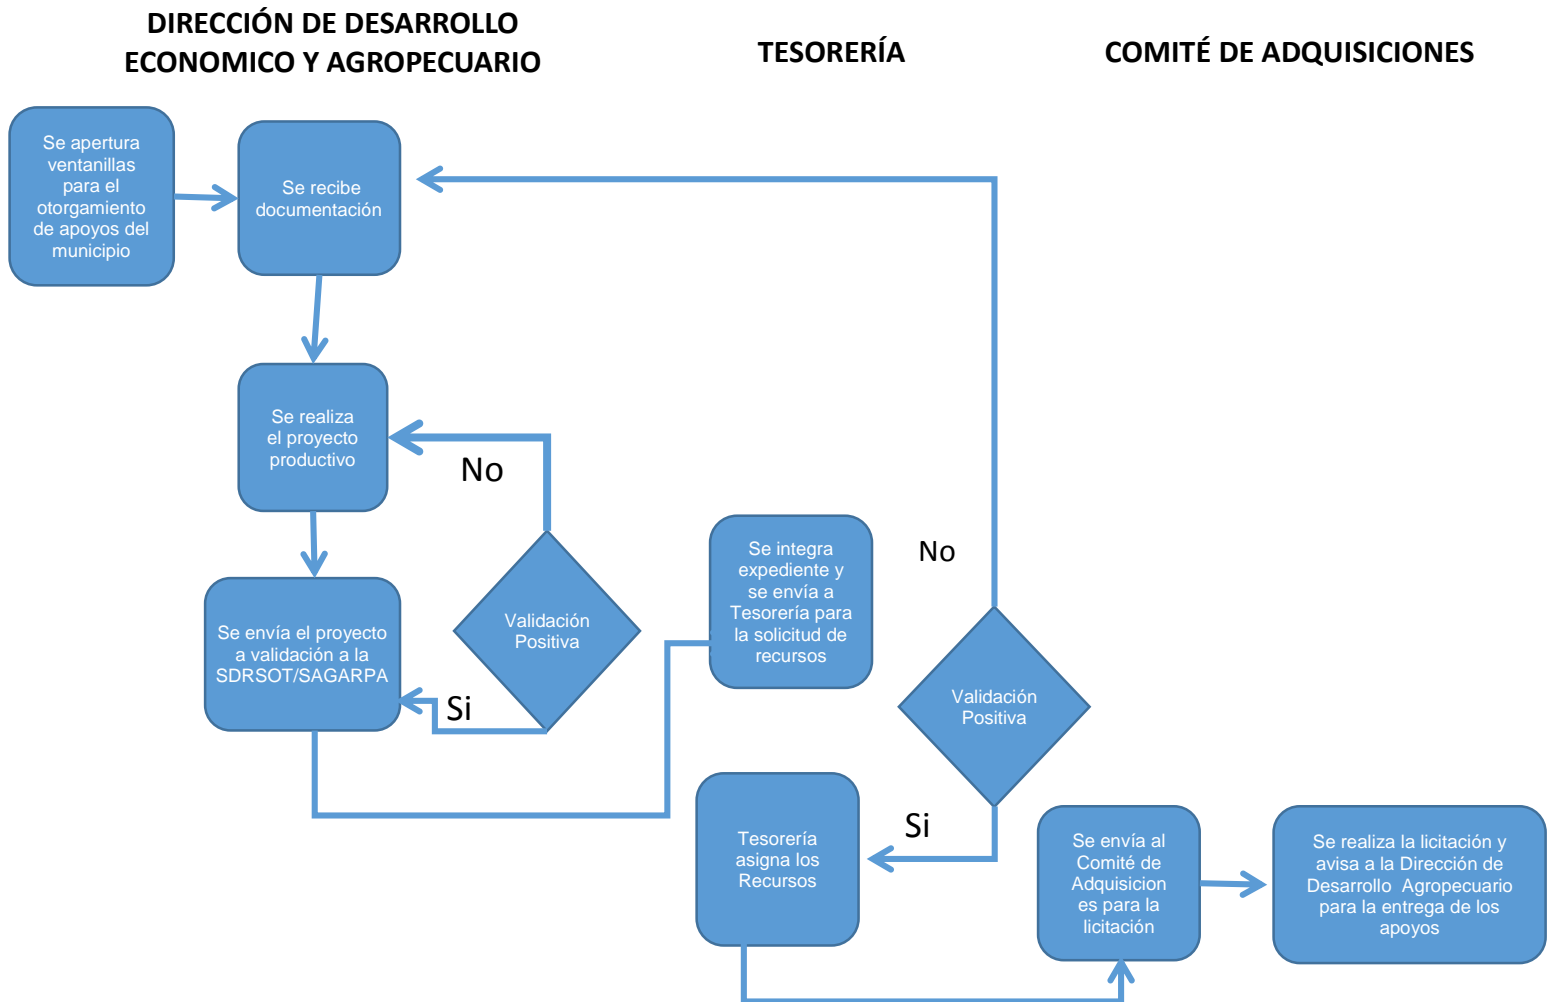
DIRECCIÓN DE DESARROLLO ECONOMICO Y AGROPECUARIO

TESORERÍA

COMITÉ DE ADQUISICIONES

Se apertura ventanillas para el otorgamiento de apoyos del municipio

Se recibe documentación

Se realiza el proyecto productivo

No

Se envía el proyecto a validación a la SDRSOT/SAGARPA

Validación Positiva

Si

Se integra expediente y se envía a Tesorería para la solicitud de recursos

No

Validación Positiva

Si

Tesorería asigna los Recursos

Se envía al Comité de Adquisiciones para la licitación

Se realiza la licitación y avisa a la Dirección de Desarrollo Agropecuario para la entrega de los apoyos